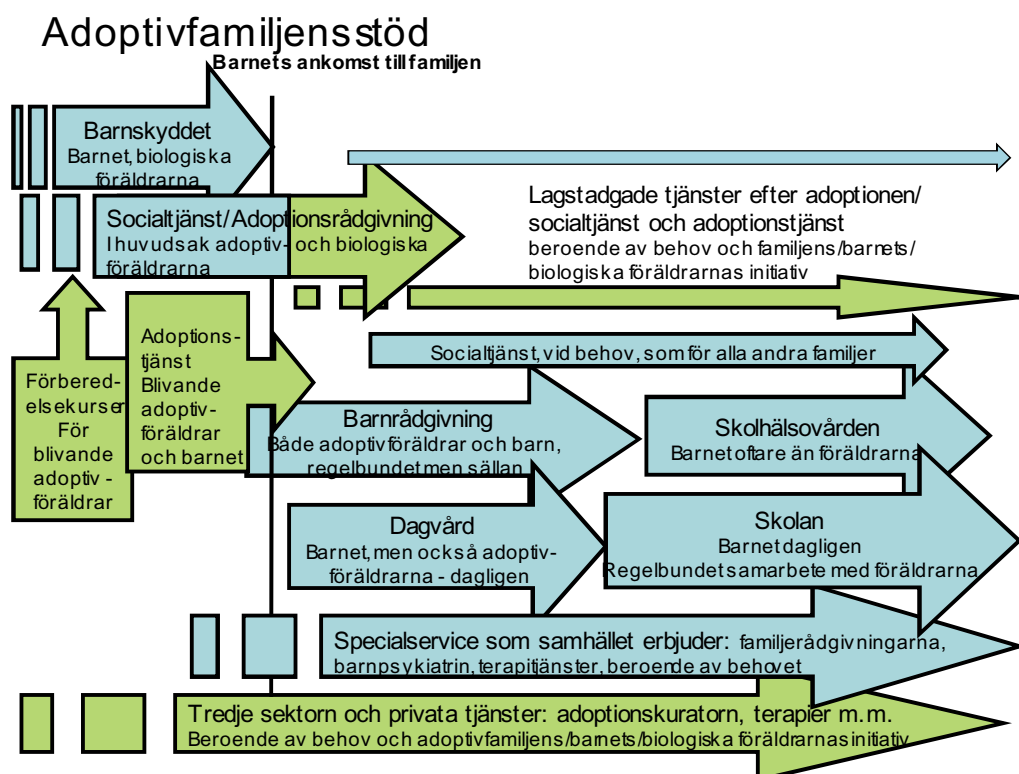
Adoptivfamiljens stöd

Barnets ankomst till familjen

Barnskyddet
Barnet, biologiska föräldrarna

Socialtjänst/Adoptionsrådgivning
I huvudsak adoptiv- och biologiska föräldrarna

Lagstadgade tjänster efter adoptionen/ socialtjänst och adoptionstjänst
beroende av behov och familjens/barnets/ biologiska föräldrarnas initiativ

Förberedelsekurser För blivande adoptiv-föräldrar

Adoptions-tjänst Blivande adoptiv-föräldrar och barnet

Socialtjänst, vid behov, som för alla andra familjer

Barnrådgivning
Både adoptivföräldrar och barn, regelbundet men sällan

Skolhälsovården
Barnet oftare än föräldrarna

Dagvård
Barnet, men också adoptiv-föräldrarna - dagligen

Skolan
Barnet dagligen
Regelbundet samarbete med föräldrarna

Specialservice som samhället erbjuder: familjerådgivningarna, barnpsykiatrin, terapitjänster, beroende av behovet

Tredje sektorn och privata tjänster: adoptionskuratorn, terapier m.m.
Beroende av behov och adoptivfamiljens/barnets/biologiska föräldrarnas initiativ